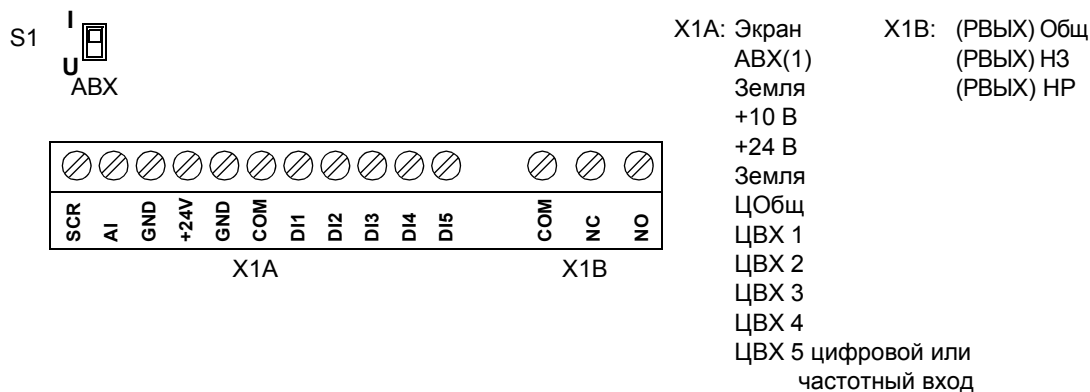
S1 I U АВХ

SCR AI GND +24V GND COM DI1 DI2 DI3 DI4 DI5 COM NC NO

X1A X1B

X1A: Экран
АВХ(1)
Земля
+10 В
+24 В
Земля
ЦОбщ
ЦВХ 1
ЦВХ 2
ЦВХ 3
ЦВХ 4
ЦВХ 5 цифровой или частотный вход

X1B: (РВЫХ) Общ
(РВЫХ) НЗ
(РВЫХ) НР